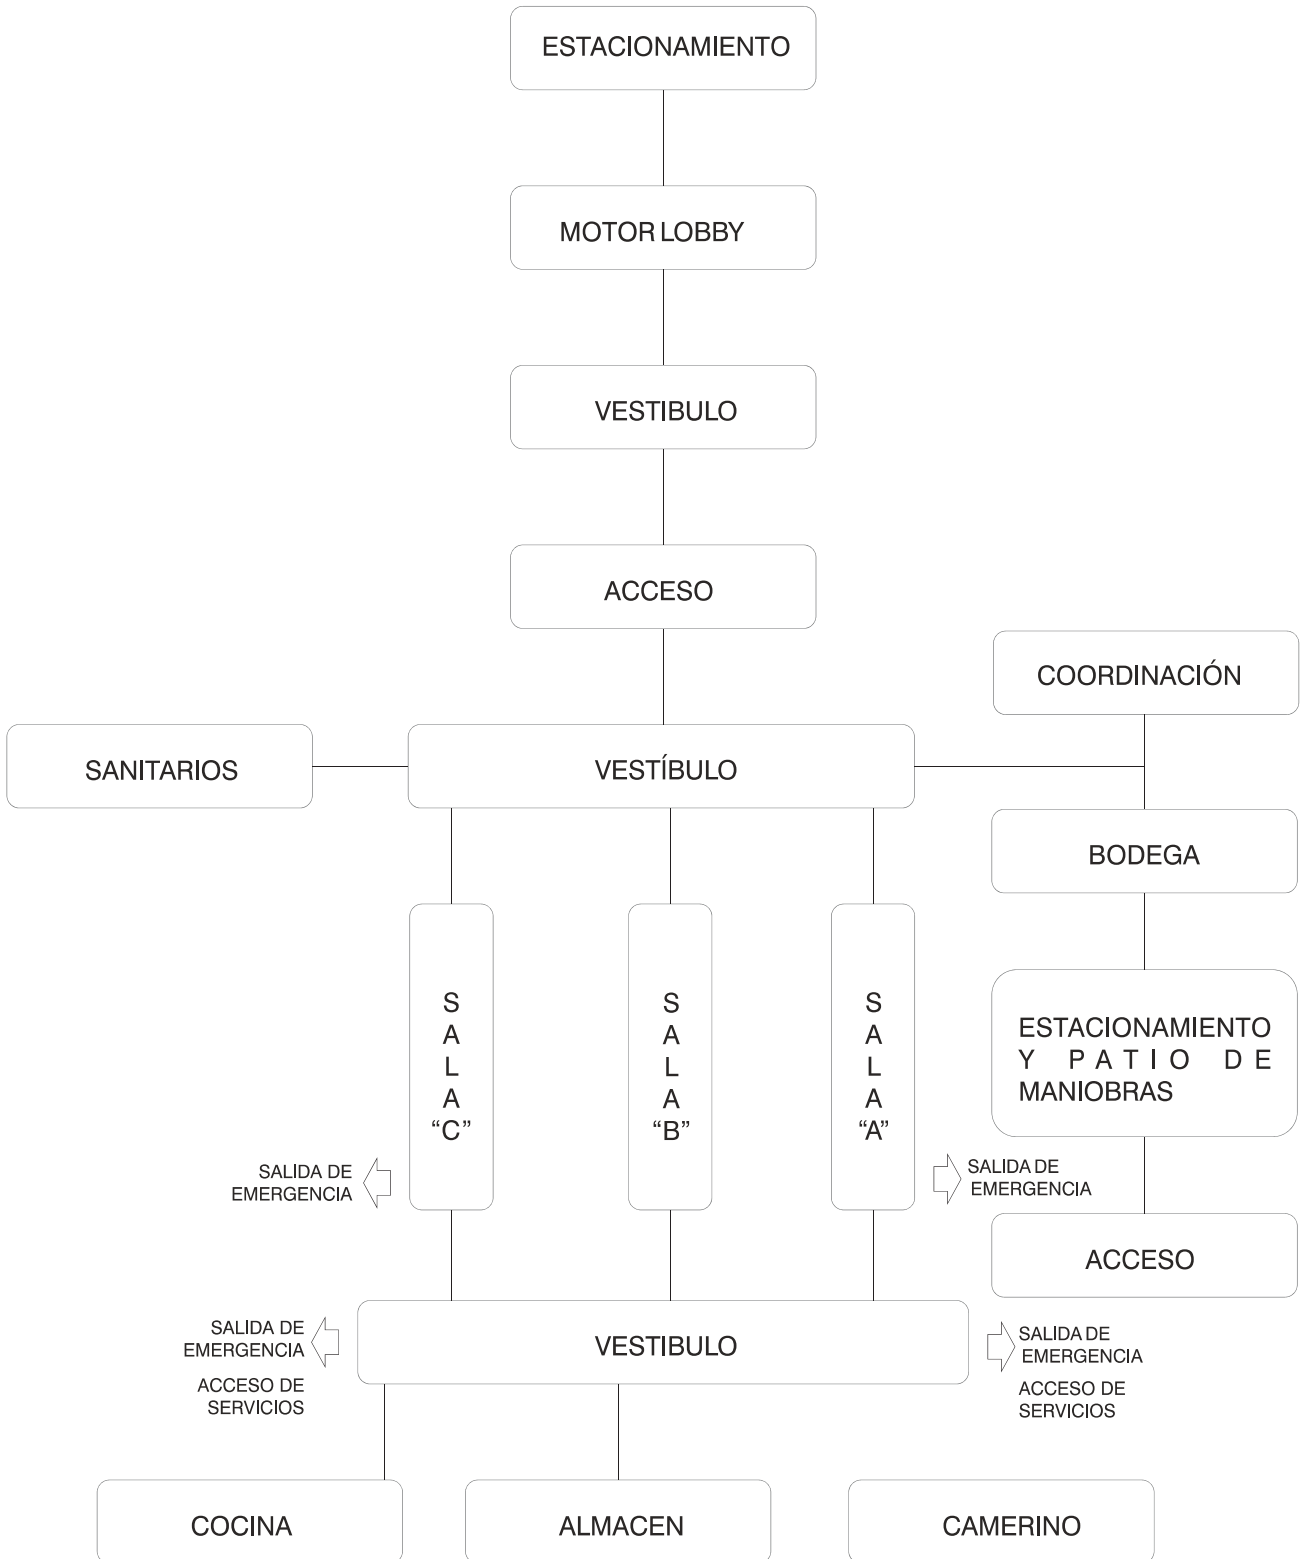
ESTACIONAMIENTO

MOTOR LOBBY

VESTIBULO

ACCESO

COORDINACIÓN

SANITARIOS

VESTÍBULO

BODEGA

SALA "C"

SALA "B"

SALA "A"

ESTACIONAMIENTO Y PATIO DE MANIOBRAS

SALIDA DE EMERGENCIA

SALIDA DE EMERGENCIA

ACCESO

SALIDA DE EMERGENCIA

ACCESO DE SERVICIOS

VESTIBULO

SALIDA DE EMERGENCIA

ACCESO DE SERVICIOS

COCINA

ALMACEN

CAMERINO